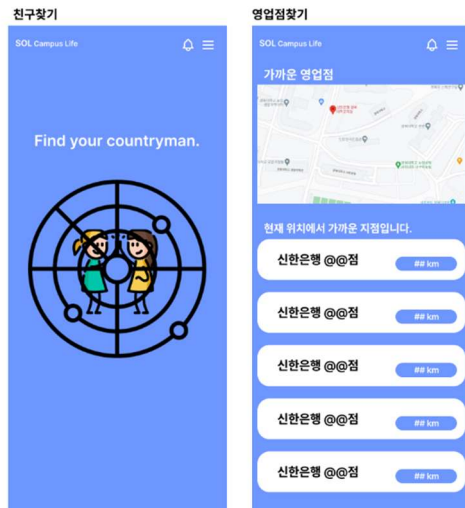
친구찾기

SOL Campus Life

Find your countryman.

영업점찾기

SOL Campus Life

가까운 영업점

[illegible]

현재 위치에서 가까운 지점입니다.

신한은행 @@점
## km

신한은행 @@점
## km

신한은행 @@점
## km

신한은행 @@점
## km

신한은행 @@점
## km